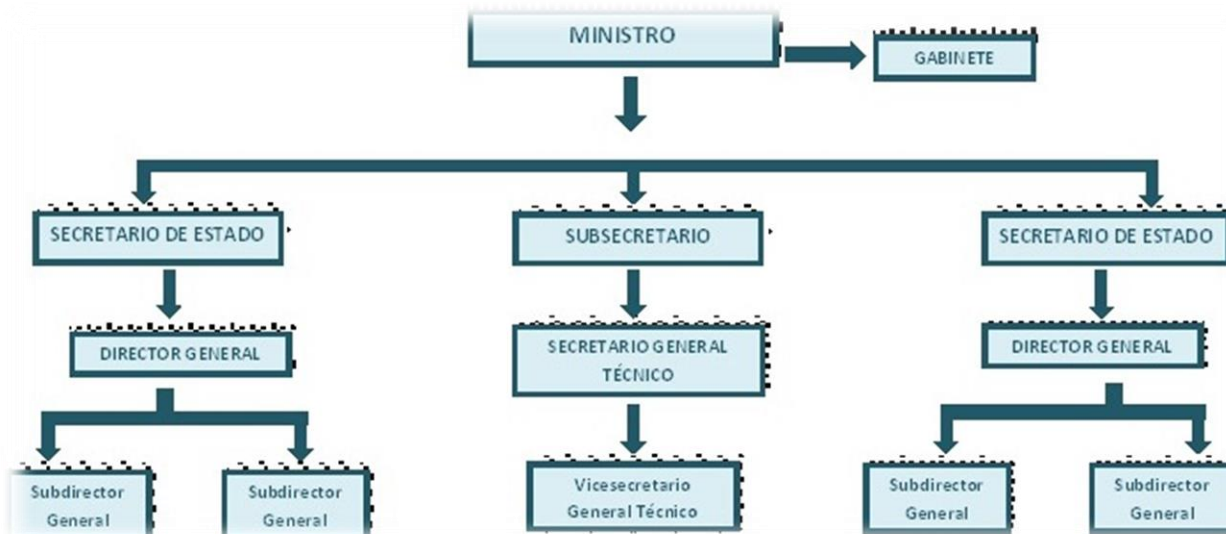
MINISTRO

GABINETE

SECRETARIO DE ESTADO

SUBSECRETARIO

SECRETARIO DE ESTADO

DIRECTOR GENERAL

SECRETARIO GENERAL TÉCNICO

DIRECTOR GENERAL

Subdirector General

Subdirector General

Vicesecretario General Técnico

Subdirector General

Subdirector General